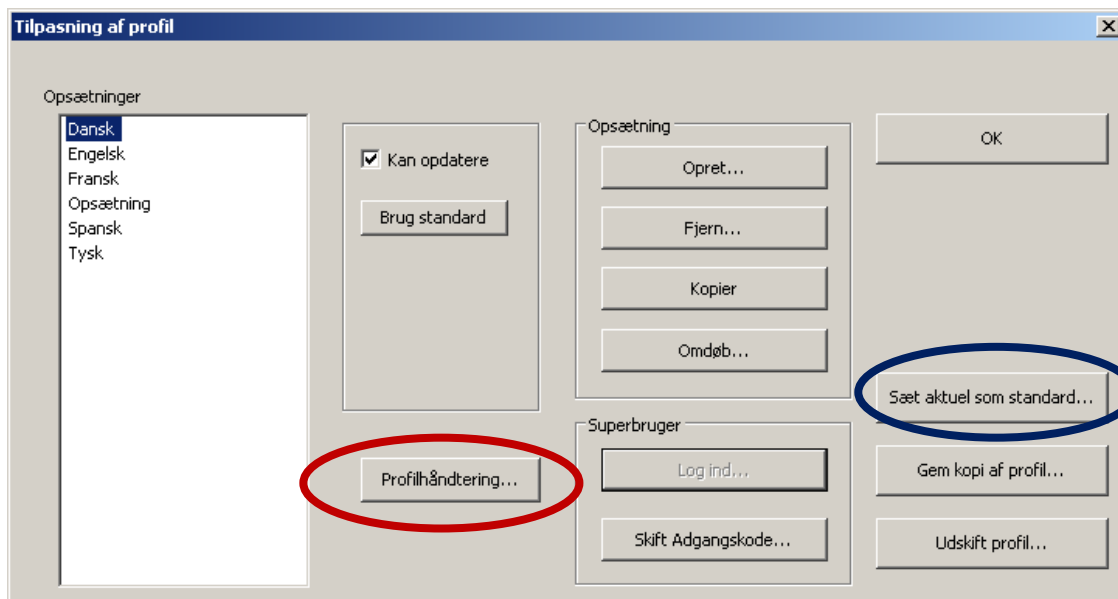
Tilpasning af profil

Opsætninger

Dansk
Engelsk
Fransk
Opsætning
Spansk
Tysk

Kan opdatere

Brug standard

Profilhåndtering...

Opsætning

Opret...

Fjern...

Kopier

Omdøb...

Superbruger

Log ind...

Skift Adgangskode...

OK

Sæt aktuel som standard...

Gem kopi af profil...

Udskift profil...